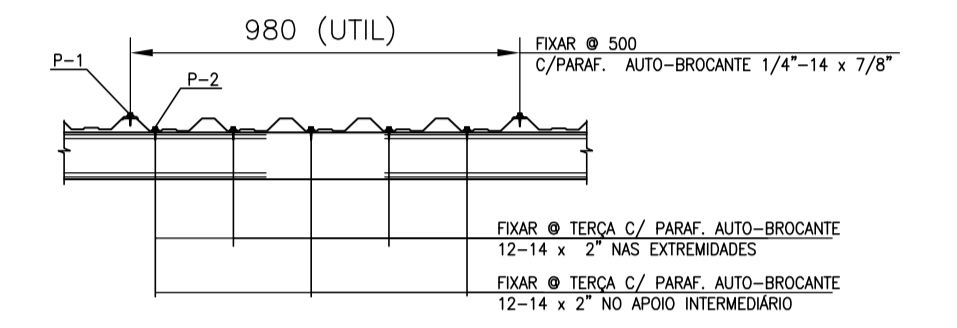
980 (UTIL)

P-1

P-2

FIXAR @ 500
C/PARAF. AUTO-BROCANTE 1/4"-14 x 7/8"

FIXAR @ TERÇA C/ PARAF. AUTO-BROCANTE
12-14 x 2" NAS EXTREMIDADES

FIXAR @ TERÇA C/ PARAF. AUTO-BROCANTE
12-14 x 2" NO APOIO INTERMEDIÁRIO